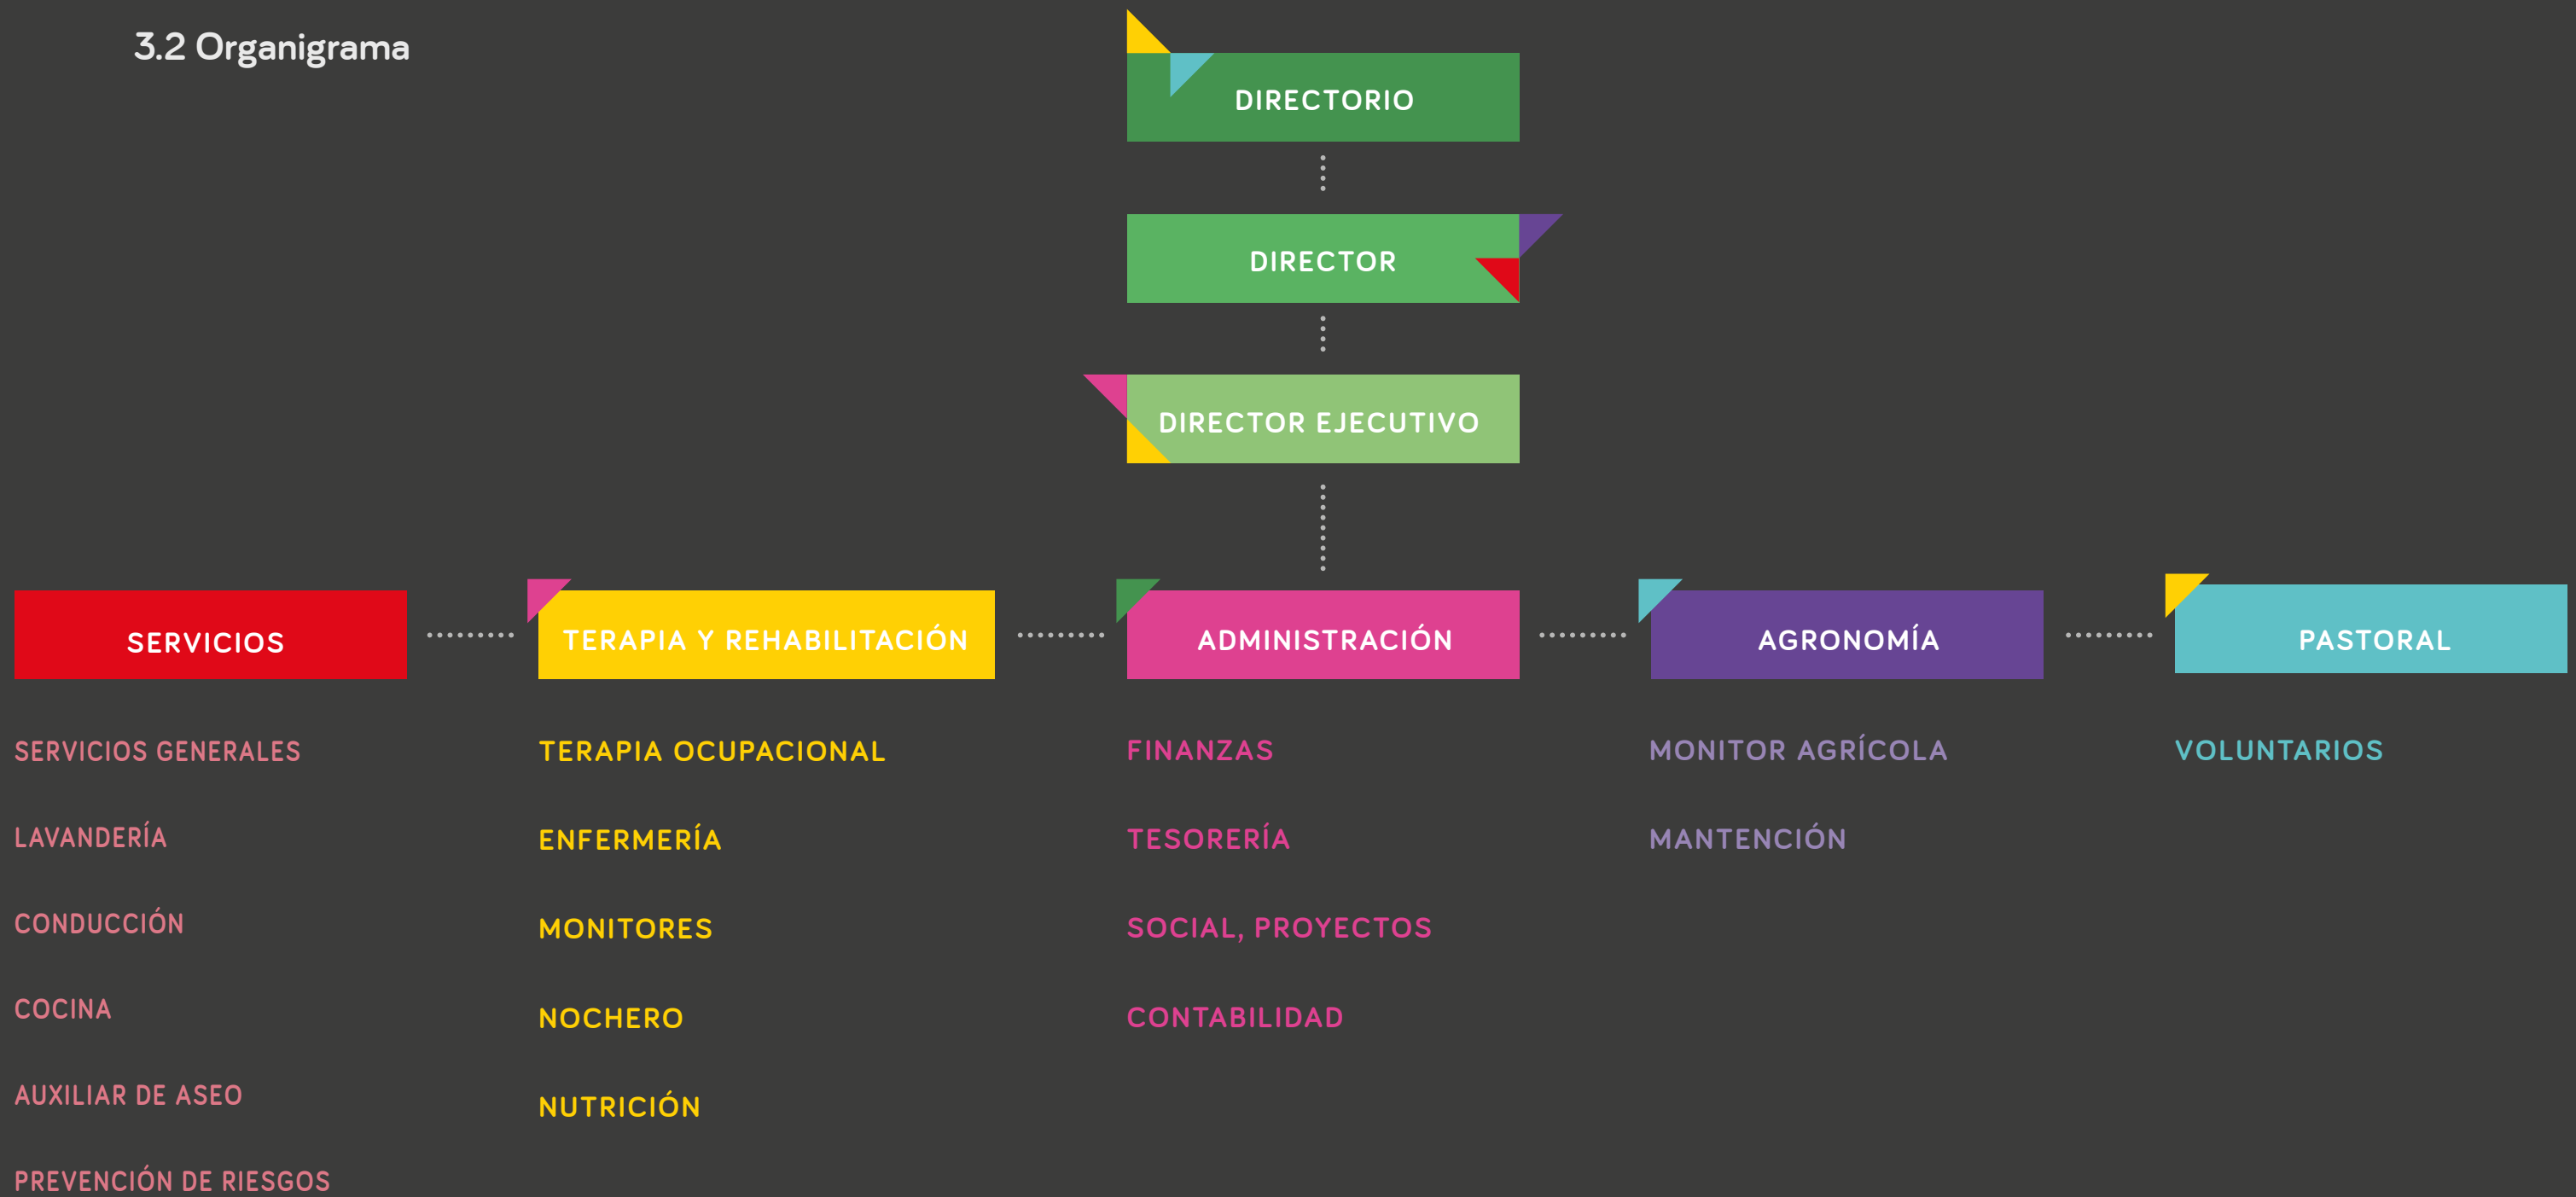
3.2 Organigrama

DIRECTORIO

DIRECTOR

DIRECTOR EJECUTIVO

SERVICIOS

TERAPIA Y REHABILITACIÓN

ADMINISTRACIÓN

AGRONOMÍA

PASTORAL

SERVICIOS GENERALES

LAVANDERÍA

CONDUCCIÓN

COCINA

AUXILIAR DE ASEO

PREVENCIÓN DE RIESGOS

TERAPIA OCUPACIONAL

ENFERMERÍA

MONITORES

NOCHERO

NUTRICIÓN

FINANZAS

TESORERÍA

SOCIAL, PROYECTOS

CONTABILIDAD

MONITOR AGRÍCOLA

MANTENCIÓN

VOLUNTARIOS